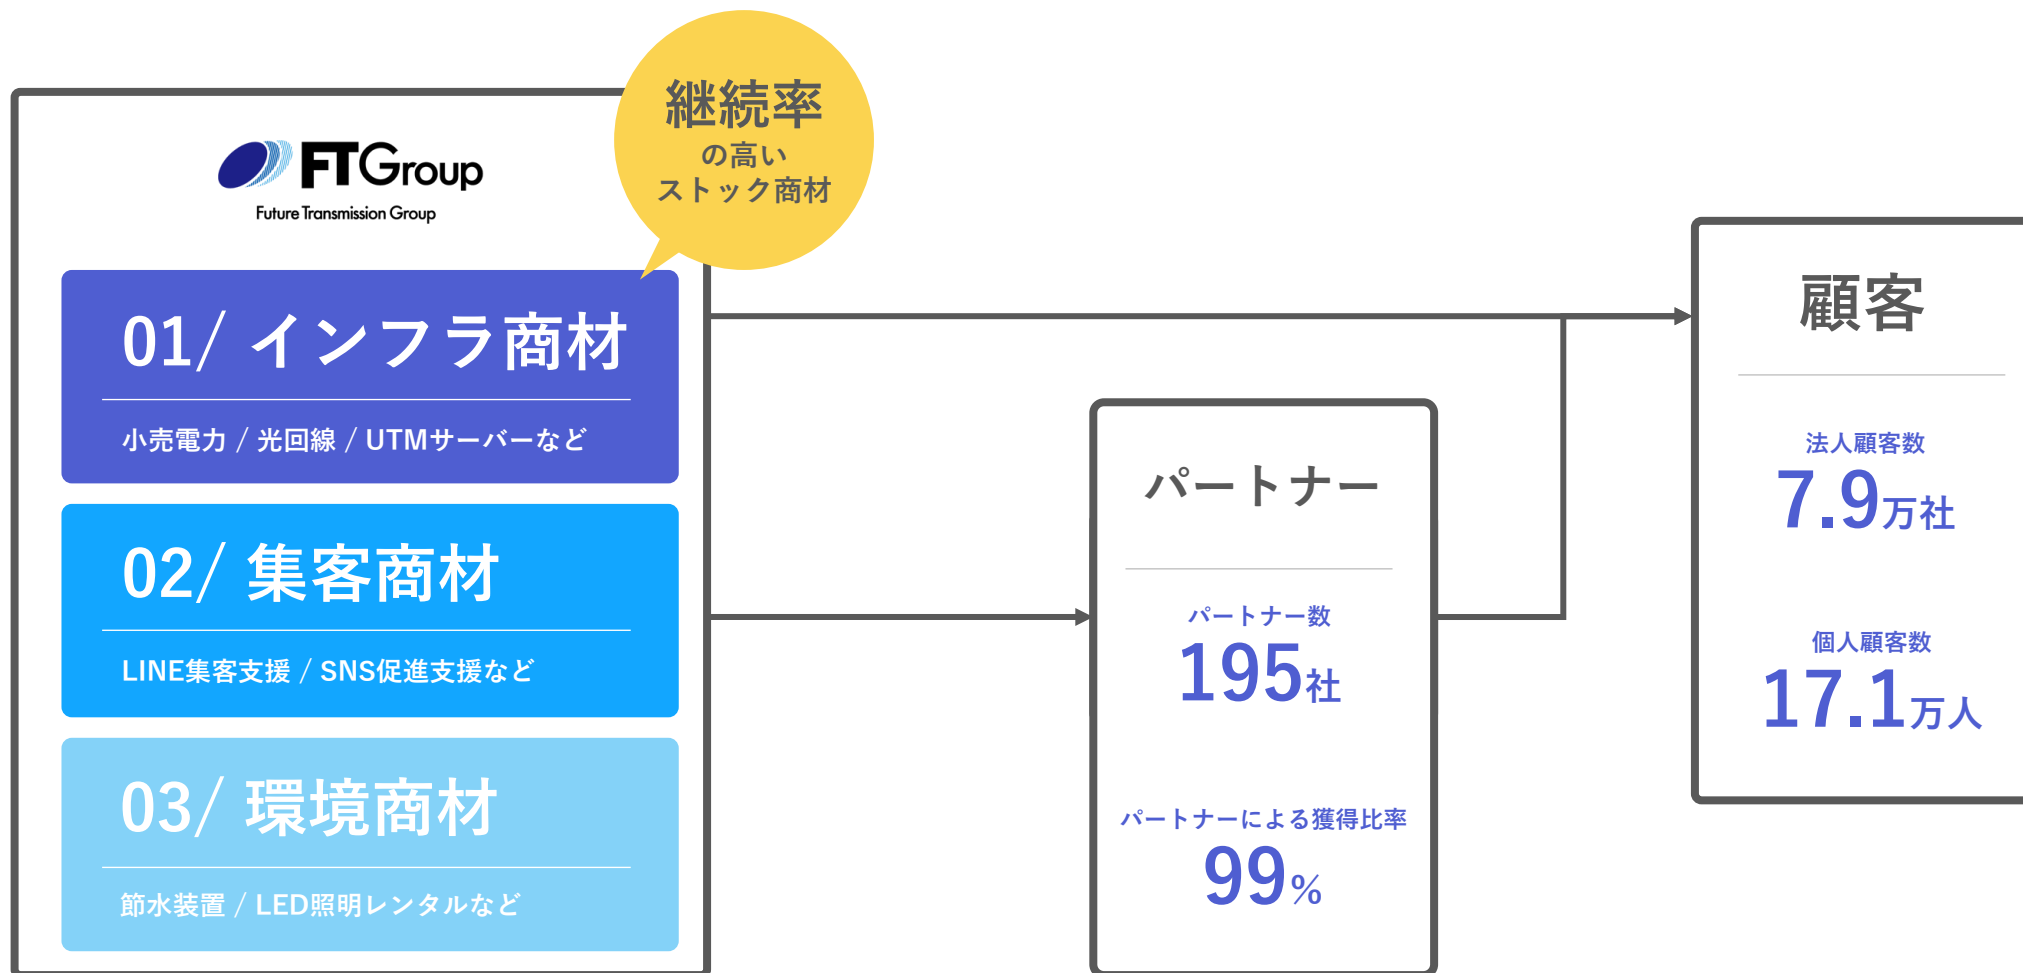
FTGroup
Future Transmission Group

継続率
の高い
ストック商材

01/ インフラ商材
小売電力 / 光回線 / UTMサーバーなど

02/ 集客商材
LINE集客支援 / SNS促進支援など

03/ 環境商材
節水装置 / LED照明レンタルなど

パートナー
パートナー数
195社
パートナーによる獲得比率
99%

顧客
法人顧客数
7.9万社
個人顧客数
17.1万人